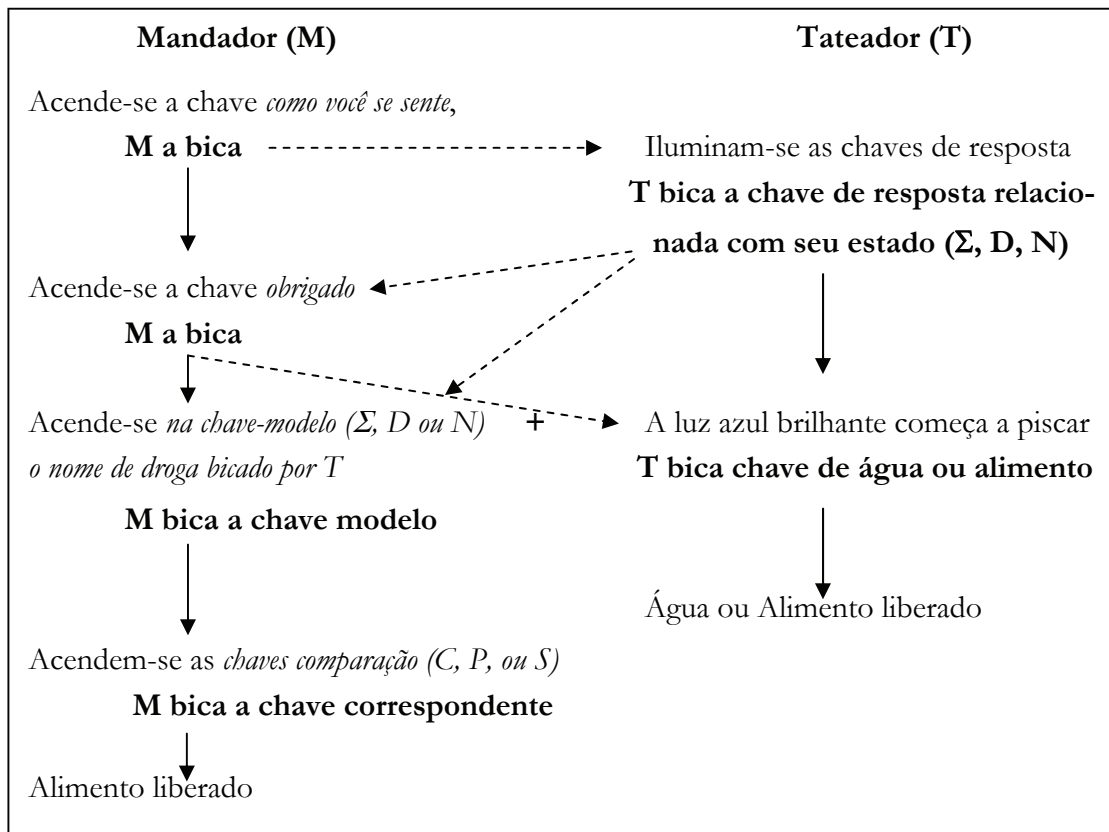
**Mandador (M)**

Acende-se a chave *como você se sente*,

**M a bica**

Acende-se a chave *obrigado*

**M a bica**

Acende-se *na chave-modelo (Σ, D ou N) o nome de droga bicado por T*

+

**M bica a chave modelo**

Acendem-se as *chaves comparação (C, P, ou S)*

**M bica a chave correspondente**

Alimento liberado

**Tateador (T)**

Iluminam-se as chaves de resposta

**T bica a chave de resposta relacionada com seu estado (Σ, D, N)**

A luz azul brilhante começa a piscar

**T bica chave de água ou alimento**

Água ou Alimento liberado